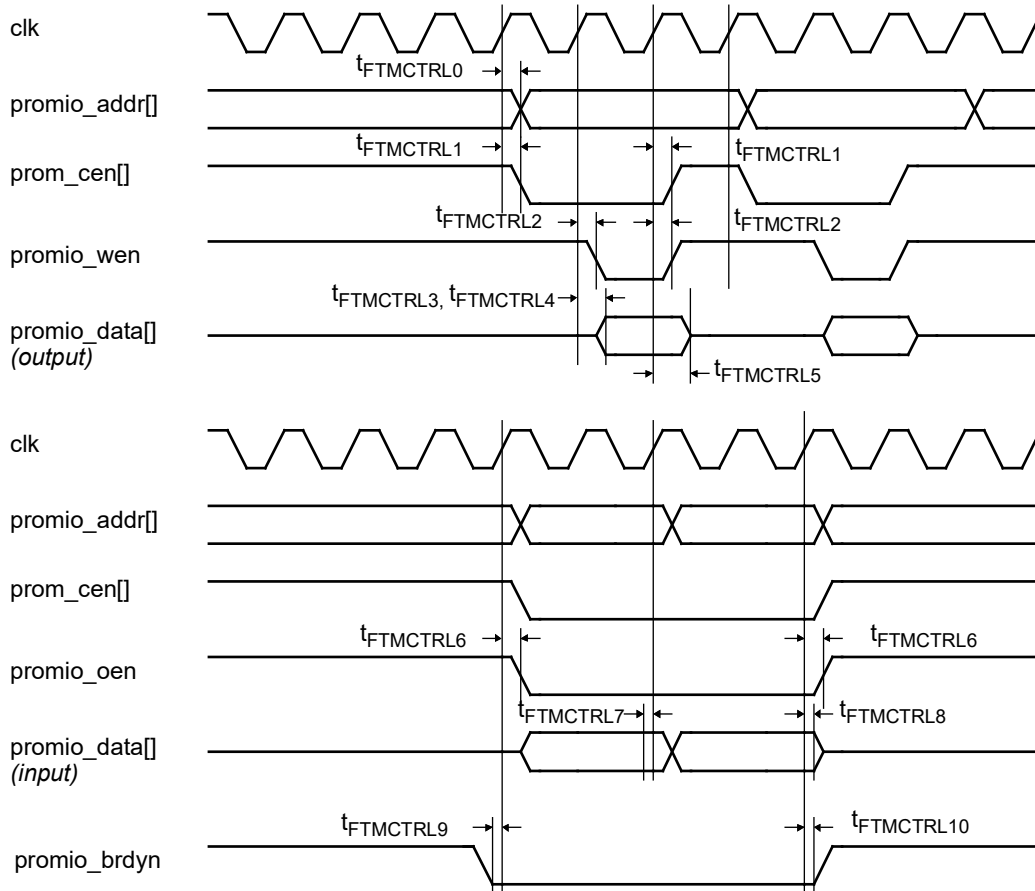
clk

$t_{FTMCTRL0}$

promio_addr[]

$t_{FTMCTRL1}$

$t_{FTMCTRL1}$

prom_cen[]

$t_{FTMCTRL2}$

$t_{FTMCTRL2}$

promio_wen

$t_{FTMCTRL3}$, $t_{FTMCTRL4}$

promio_data[]
*(output)*

$t_{FTMCTRL5}$

clk

promio_addr[]

prom_cen[]

$t_{FTMCTRL6}$

$t_{FTMCTRL6}$

promio_oen

$t_{FTMCTRL7}$

$t_{FTMCTRL8}$

promio_data[]
*(input)*

$t_{FTMCTRL9}$

$t_{FTMCTRL10}$

promio_brdyn